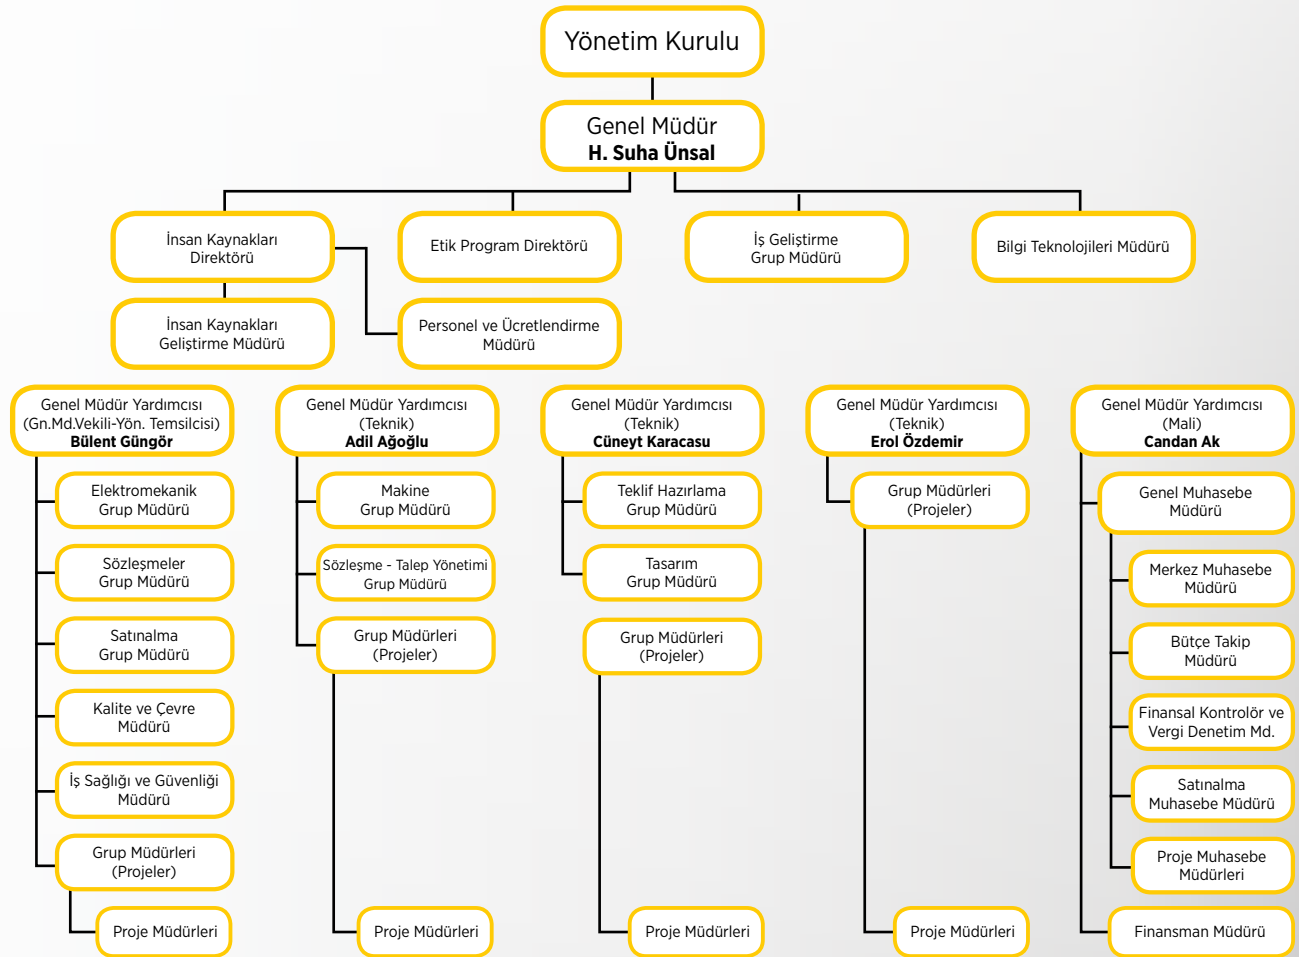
Yönetim Kurulu

Genel Müdür
H. Suha Ünsal

İnsan Kaynakları Direktörü

Etik Program Direktörü

İş Geliştirme Grup Müdürü

Bilgi Teknolojileri Müdürü

İnsan Kaynakları Geliştirme Müdürü

Personel ve Ücretlendirme Müdürü

Genel Müdür Yardımcısı (Gn.Md.Vekili-Yön. Temsilcisi)
Bülent Güngör

Elektromekanik Grup Müdürü

Sözleşmeler Grup Müdürü

Satınalma Grup Müdürü

Kalite ve Çevre Müdürü

İş Sağlığı ve Güvenliği Müdürü

Grup Müdürleri (Projeler)

Proje Müdürleri

Genel Müdür Yardımcısı (Teknik)
Adil Ağoğlu

Makine Grup Müdürü

Sözleşme - Talep Yönetimi Grup Müdürü

Grup Müdürleri (Projeler)

Proje Müdürleri

Genel Müdür Yardımcısı (Teknik)
Cüneyt Karacasu

Teklif Hazırlama Grup Müdürü

Tasarım Grup Müdürü

Grup Müdürleri (Projeler)

Proje Müdürleri

Genel Müdür Yardımcısı (Teknik)
Erol Özdemir

Grup Müdürleri (Projeler)

Proje Müdürleri

Genel Müdür Yardımcısı (Mali)
Candan Ak

Genel Muhasebe Müdürü

Merkez Muhasebe Müdürü

Bütçe Takip Müdürü

Finansal Kontrolör ve Vergi Denetim Md.

Satınalma Muhasebe Müdürü

Proje Muhasebe Müdürleri

Finansman Müdürü